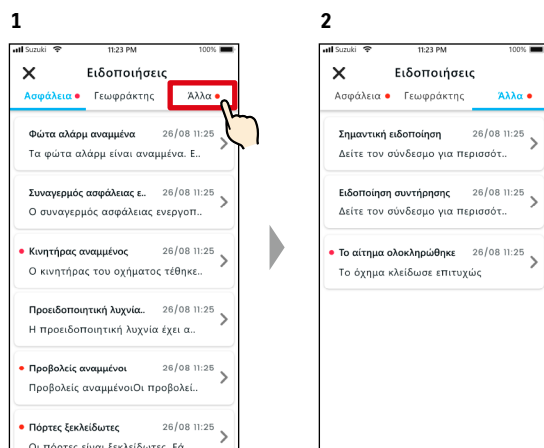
1

Suzuki 11:23 PM 100%

Ειδοποιήσεις

Ασφάλεια Γεωφράκτης Άλλα

Φώτα αλάρμ αναμμένα 26/08 11:25
Τα φώτα αλάρμ είναι αναμμένα. Ε..

Συναγερμός ασφάλειας ε.. 26/08 11:25
Ο συναγερμός ασφάλειας ενεργοπ..

Κινητήρας αναμμένος 26/08 11:25
Ο κινητήρας του οχήματος τέθηκε..

Προειδοποιητική λυχνία.. 26/08 11:25
Η προειδοποιητική λυχνία έχει α..

Προβολείς αναμμένοι 26/08 11:25
Προβολείς αναμμένοιΟι προβολεί..

Πόρτες ξεκλείδωτες 26/08 11:25
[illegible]

2

Suzuki 11:23 PM 100%

Ειδοποιήσεις

Ασφάλεια Γεωφράκτης Άλλα

Σημαντική ειδοποίηση 26/08 11:25
Δείτε τον σύνδεσμο για περισσότ..

Ειδοποίηση συντήρησης 26/08 11:25
Δείτε τον σύνδεσμο για περισσότ..

Το αίτημα ολοκληρώθηκε 26/08 11:25
Το όχημα κλείδωσε επιτυχώς